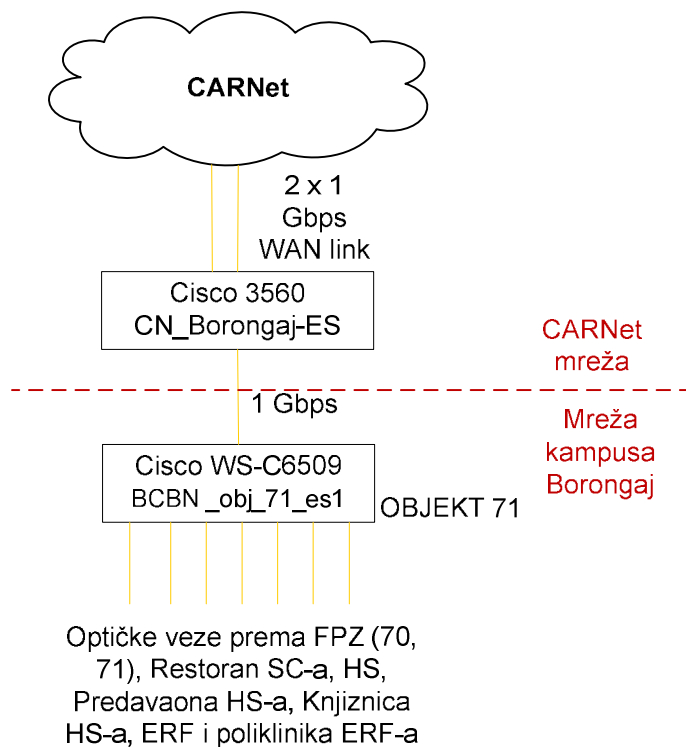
CARNet

2 x 1 Gbps WAN link

Cisco 3560
CN_Borongaj-ES

CARNet mreža

1 Gbps

Mreža kampusa Borongaj

Cisco WS-C6509
BCBN _obj_71_es1

OBJEKT 71

Optičke veze prema FPZ (70, 71), Restoran SC-a, HS, Predavaona HS-a, Knjiznica HS-a, ERF i poliklinika ERF-a